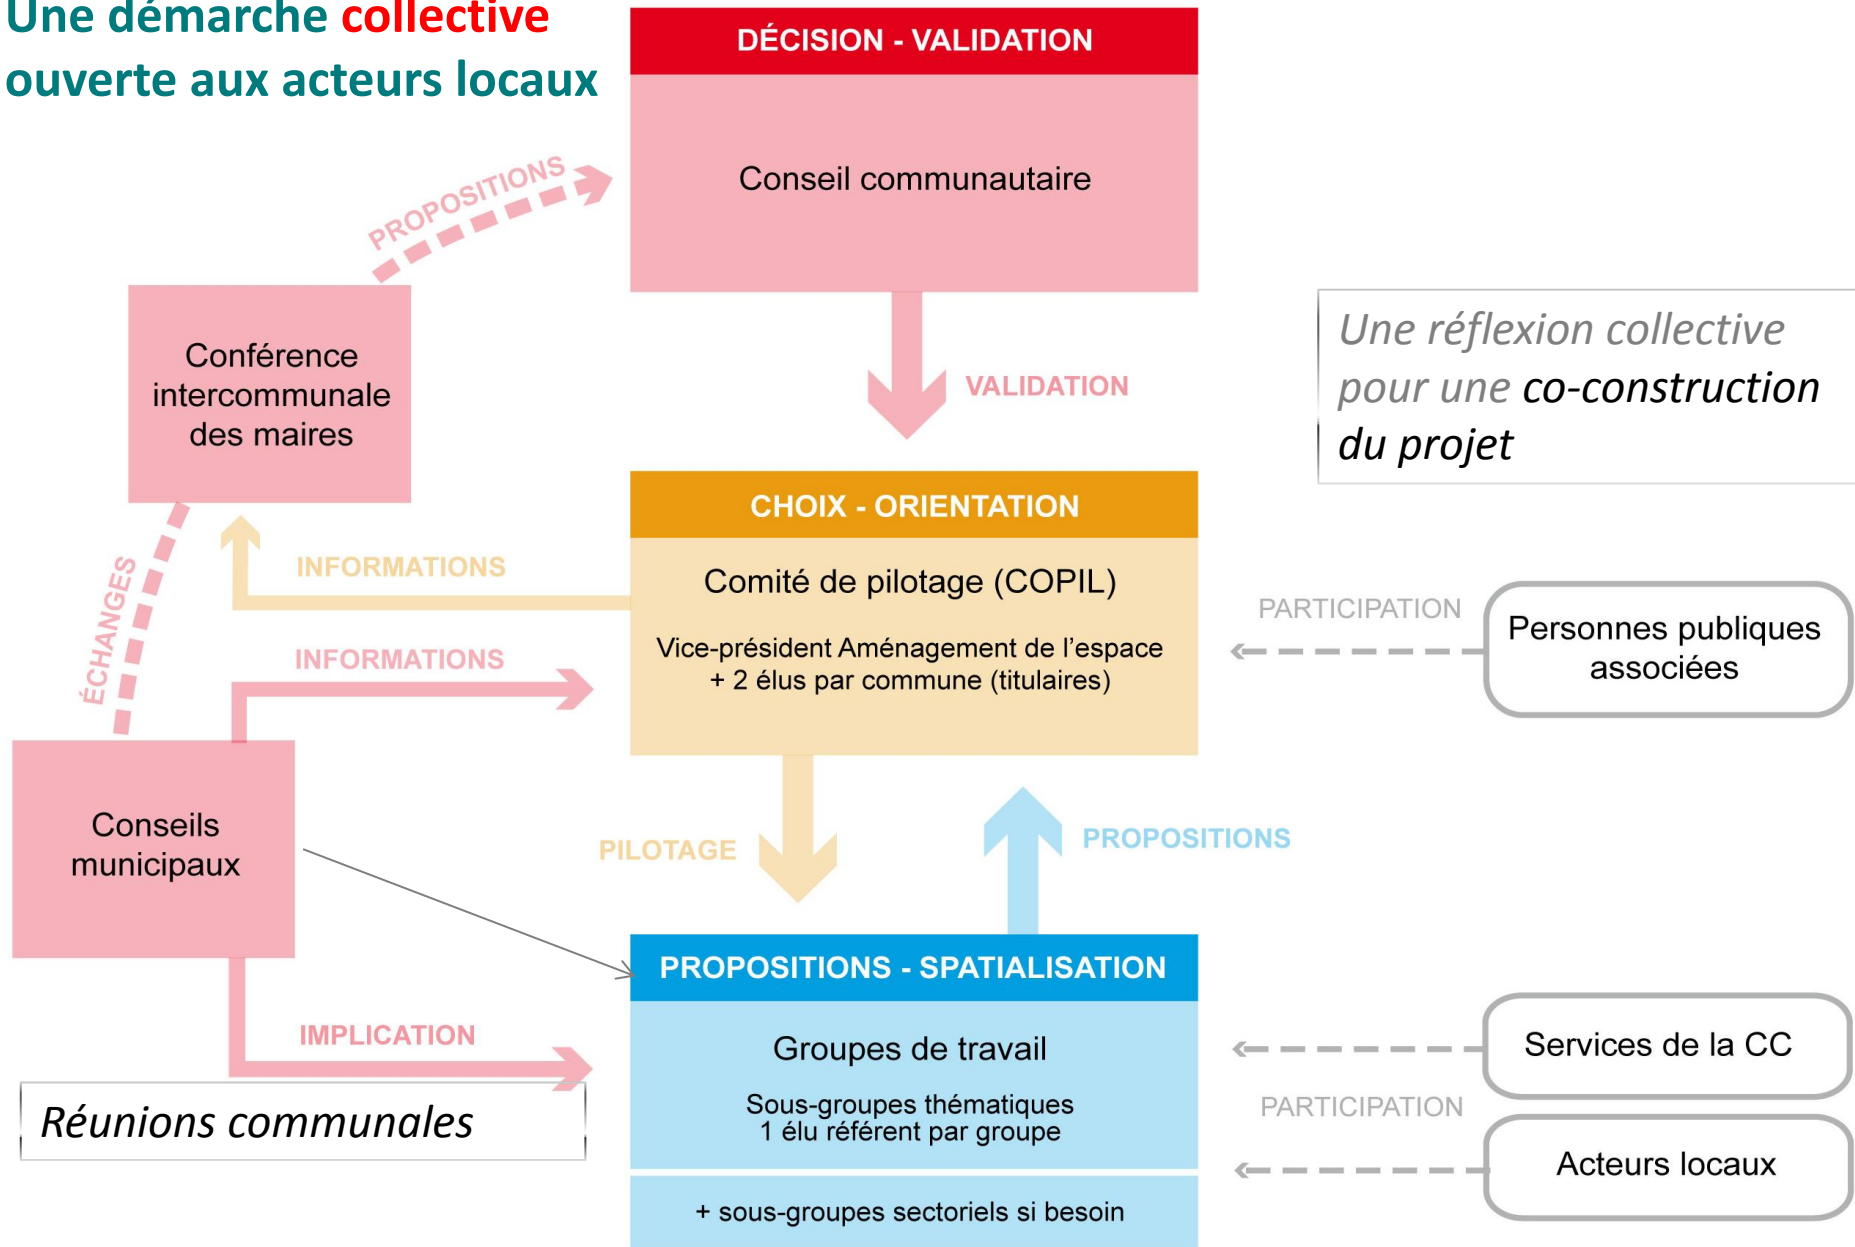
Une démarche collective ouverte aux acteurs locaux

DÉCISION - VALIDATION

Conseil communautaire

PROPOSITIONS

Conférence intercommunale des maires

VALIDATION

Une réflexion collective pour une co-construction du projet

CHOIX - ORIENTATION

Comité de pilotage (COPIL)

Vice-président Aménagement de l'espace + 2 élus par commune (titulaires)

ÉCHANGES

INFORMATIONS

INFORMATIONS

PARTICIPATION

Personnes publiques associées

Conseils municipaux

PILOTAGE

PROPOSITIONS

PROPOSITIONS - SPATIALISATION

Groupes de travail

Sous-groupes thématiques
1 élu référent par groupe

+ sous-groupes sectoriels si besoin

IMPLICATION

Réunions communales

Services de la CC

PARTICIPATION

Acteurs locaux